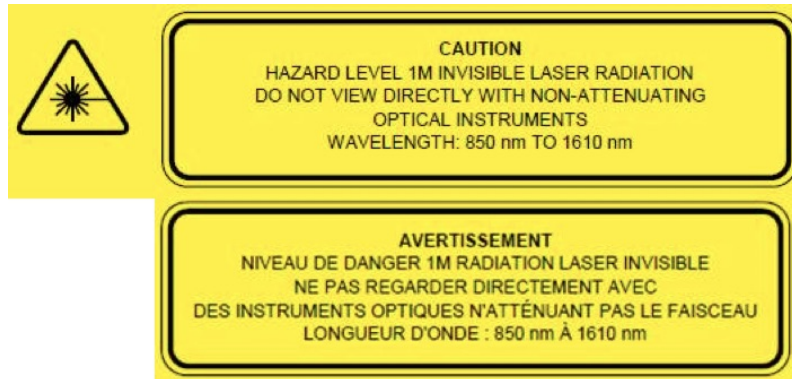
CAUTION
HAZARD LEVEL 1M INVISIBLE LASER RADIATION
DO NOT VIEW DIRECTLY WITH NON-ATTENUATING
OPTICAL INSTRUMENTS
WAVELENGTH: 850 nm TO 1610 nm

AVERTISSEMENT
NIVEAU DE DANGER 1M RADIATION LASER INVISIBLE
NE PAS REGARDER DIRECTEMENT AVEC
DES INSTRUMENTS OPTIQUES N'ATTÉNUANT PAS LE FAISCEAU
LONGUEUR D'ONDE : 850 nm À 1610 nm